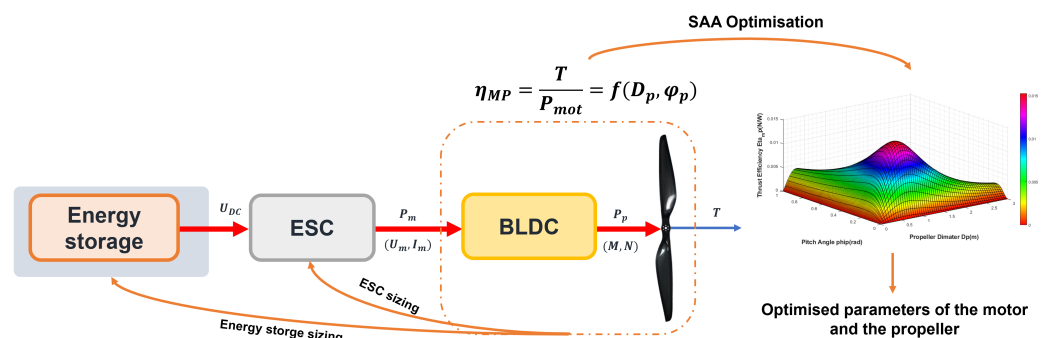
SAA Optimisation

$\eta_{MP} = \frac{T}{P_{mot}} = f(D_p, \varphi_p)$

Energy storage

$U_{DC}$

ESC

$P_m$

$(U_m, I_m)$

BLDC

$P_p$

$(M, N)$

$T$

Thrust Efficiency Eta_p(N/W)

0.015

0.01

0.005

0

0.8

0.6

0.4

0.2

0

0.5

1

1.5

2

2.5

3

Pitch Angle phip(rad)

Propeller Dimater Dp(m)

ESC sizing

Energy storge sizing

Optimised parameters of the motor and the propeller